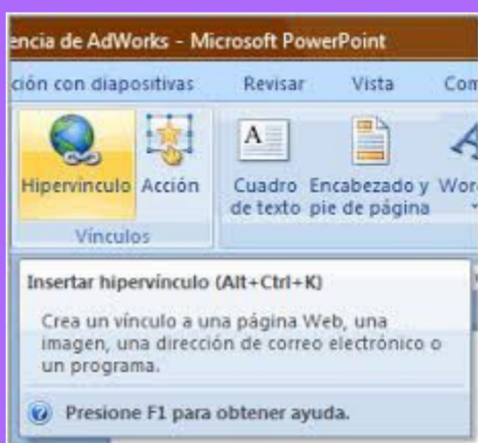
encia de AdWorks - Microsoft PowerPoint

ción con diapositivas Revisar Vista Com

Hipervínculo Acción

Vínculos

Cuadro de texto

Encabezado y pie de página

Wor

Insertar hipervínculo (Alt+Ctrl+K)

Crea un vínculo a una página Web, una imagen, una dirección de correo electrónico o un programa.

Presione F1 para obtener ayuda.